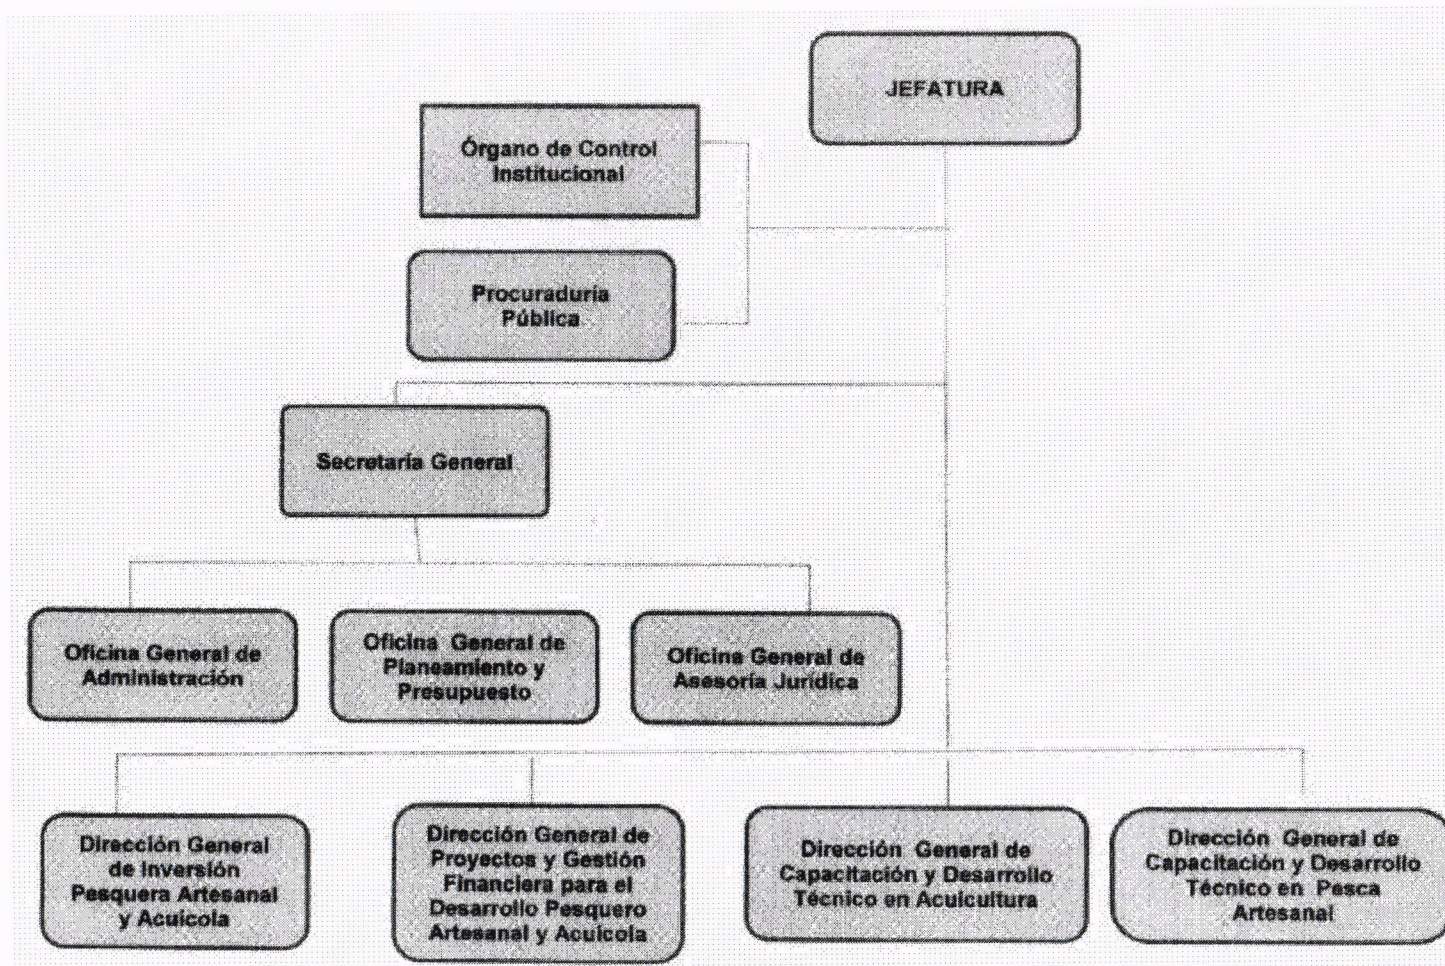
JEFATURA

Órgano de Control Institucional

Procuraduría Pública

Secretaría General

Oficina General de Administración

Oficina General de Planeamiento y Presupuesto

Oficina General de Asesoría Jurídica

Dirección General de Inversión Pesquera Artesanal y Acuícola

Dirección General de Proyectos y Gestión Financiera para el Desarrollo Pesquero Artesanal y Acuícola

Dirección General de Capacitación y Desarrollo Técnico en Acuicultura

Dirección General de Capacitación y Desarrollo Técnico en Pesca Artesanal